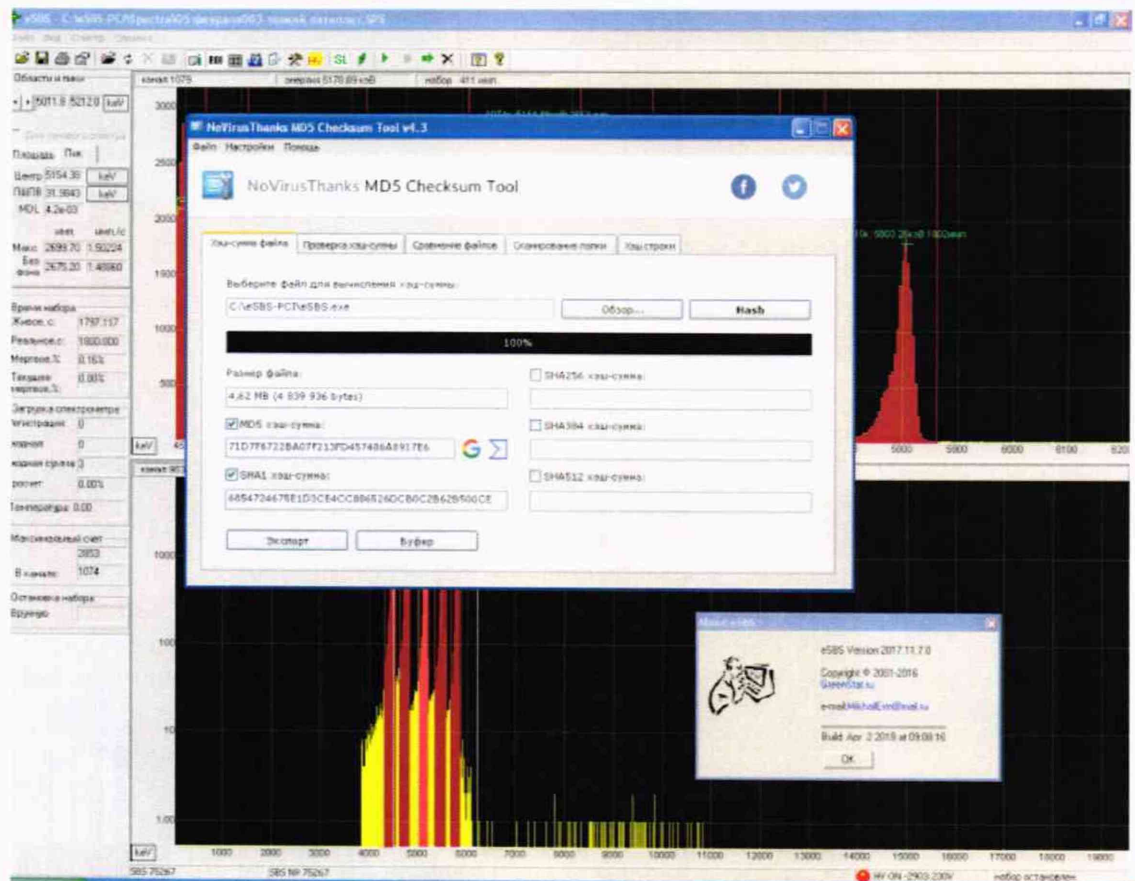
eSBS - C:\eSBS-PC\Spectra\05 февраля\003 - пожиж пятилист.SPE

Области и пики

5011.8 5212.0 keV

Площадь Пик

Центр 5154.38 keV

ПШПВ 31.9843 keV

MDL 4.2e-03

Макс 2699.70 1.50224

Без фона 2675.20 1.48860

Время набора

Живое, с 1797.117

Реальное, с 1800.000

Мертвое, % 0.16%

Текущее мертвое, % 0.00%

Загрузка спектрометра

Регистрация 0

Наложений 0

Наложения сгрыва 0

Просчет 0.00%

Температура 0.00

Максимальный счет 2853

В канале 1074

Остановка набора

Вручную

канал 1079 энергия 5178.89 keV набор 411 имп

3000
2500
2000
1500
1000
500

keV

5000 5900 6000 6100 620

1000
100
10
1.00

keV 1000 2000 3000 4000 5000 6000 7000 8000 9000 10000 11000 12000 13000 14000 15000 16000 17000 18000 19000

SBS 75267 SBS № 75267 HV ON -2903.230V набор остановлен

NoVirusThanks MD5 Checksum Tool v4.3

Файл Настройки Помощь

NoVirusThanks MD5 Checksum Tool

Хэш-сумма файла | Проверка хэш-суммы | Сравнение файлов | Сканирование папки | Хэш строки

Выберите файл для вычисления хэш-суммы:

C:\eSBS-PC\eSBS.exe

Обзор... Hash

100%

Размер файла:

4.62 MB (4 839 936 bytes)

MD5 хэш-сумма:

71D7F6722BA07F213FD457486A8917E6

SHA1 хэш-сумма:

6854724675E1D3CE4CC886526DCB0C2B62B500CE

SHA256 хэш-сумма:

SHA384 хэш-сумма:

SHA512 хэш-сумма:

Экспорт Буфер

О eSBS

eSBS Version 2017.11.7.0

Copyright © 2001-2016 GreenStar.ru

e-mail: MikhailEvm@mail.ru

Build: Apr 2 2018 at 09:08:16

OK